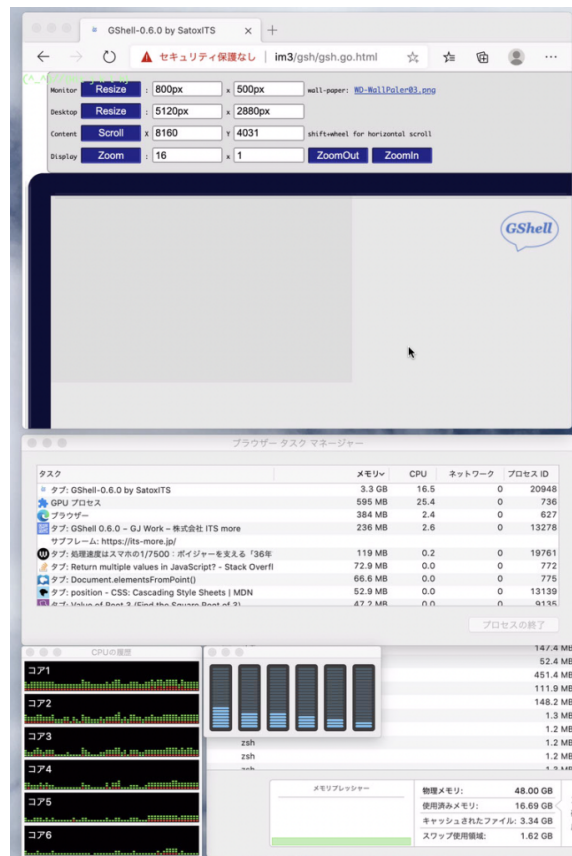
GShell-0.6.0 by SatoxITS
セキュリティ保護なし | im3/gsh/gsh.go.html

Monitor Resize : 800px x 500px wall-paper: WO-WallPaler03.png
Desktop Resize : 5120px x 2880px
Content Scroll X 8160 Y 4031 shift+wheel for horizontal scroll
Display Zoom : 16 x 1 ZoomOut ZoomIn

GShell

ブラウザー タスク マネージャー

| タスク | メモリ | CPU | ネットワーク | プロセス ID |
|---|---|---|---|---|
| タブ: GShell-0.6.0 by SatoxITS | 3.3 GB | 16.5 | 0 | 20948 |
| GPU プロセス | 595 MB | 25.4 | 0 | 736 |
| ブラウザー | 384 MB | 2.4 | 0 | 627 |
| タブ: GShell 0.6.0 – GJ Work – 株式会社 ITS more | 236 MB | 2.6 | 0 | 13278 |
| サブフレーム: https://its-more.jp/ | | | | |
| タブ: 処理速度はスマホの1/7500：ボイジャーを支える「36年 | 119 MB | 0.2 | 0 | 19761 |
| タブ: Return multiple values in JavaScript? - Stack Overfl | 72.9 MB | 0.0 | 0 | 772 |
| タブ: Document.elementsFromPoint() | 66.6 MB | 0.0 | 0 | 775 |
| タブ: position - CSS: Cascading Style Sheets \| MDN | 52.9 MB | 0.0 | 0 | 13139 |
| タブ: Value of Root 2 (Find the Square Root of 2) | 47.2 MB | 0.0 | 0 | 9135 |

プロセスの終了

CPUの履歴
コア1
コア2
コア3
コア4
コア5
コア6

147.4 MB
52.4 MB
451.4 MB
111.9 MB
148.2 MB
1.3 MB
1.2 MB
zsh 1.2 MB
zsh 1.2 MB

メモリプレッシャー
物理メモリ: 48.00 GB
使用済みメモリ: 16.69 GB
キャッシュされたファイル: 3.34 GB
スワップ使用領域: 1.62 GB